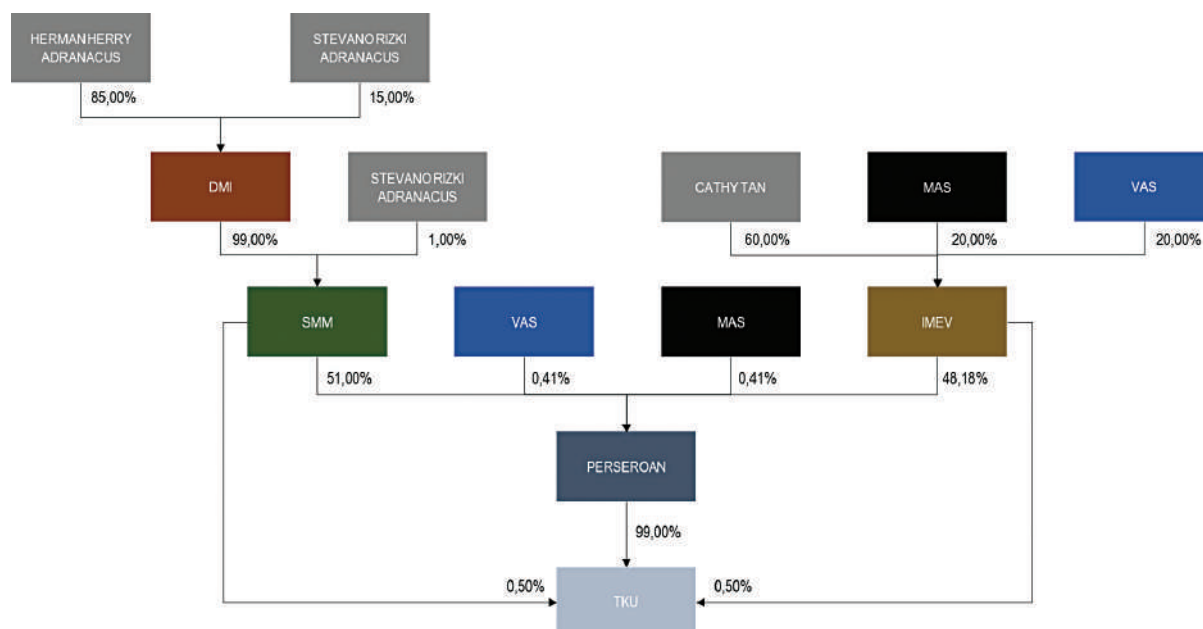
HERMAN HERRY ADRANACUS

STEVANO RIZKI ADRANACUS

85,00%

15,00%

DMI

STEVANO RIZKI ADRANACUS

CATHY TAN

MAS

VAS

99,00%

1,00%

60,00%

20,00%

20,00%

SMM

VAS

MAS

IMEV

51,00%

0,41%

0,41%

48,18%

PERSEROAN

99,00%

0,50%

TKU

0,50%